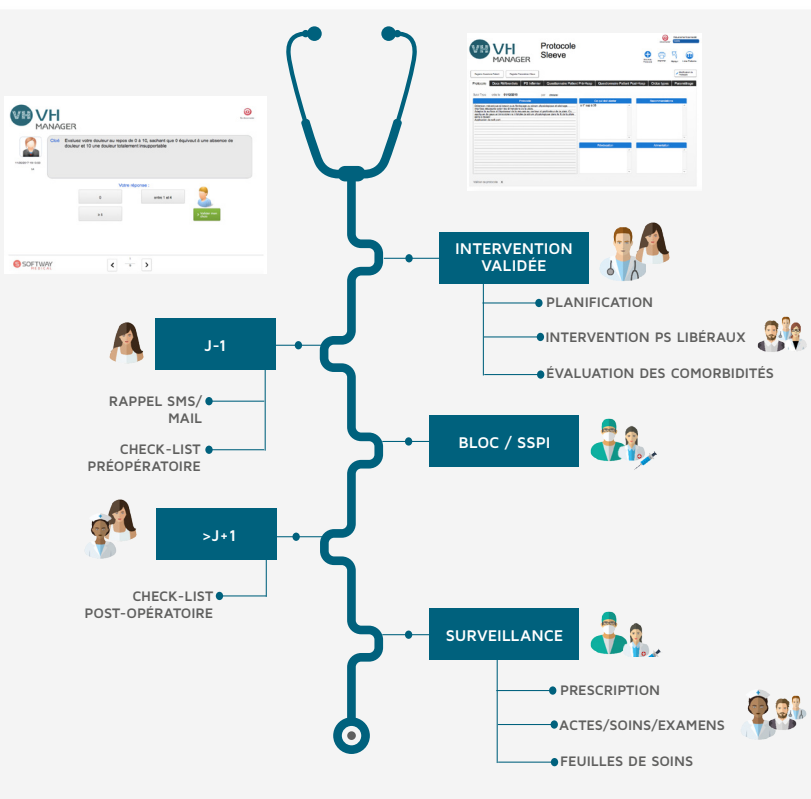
VH MANAGER

Evaluez votre douleur au repos de 0 à 10, sachant que 0 équivaut à une absence de douleur et 10 une douleur totalement insupportable

Votre réponse :

0

entre 1 et 4

≥ 5

SOFTWAY MEDICAL

VH MANAGER

Protocole Sleeve

INTERVENTION VALIDÉE

PLANIFICATION

INTERVENTION PS LIBÉRAUX

ÉVALUATION DES COMORBIDITÉS

J-1

RAPPEL SMS/ MAIL

CHECK-LIST PRÉOPÉRATOIRE

BLOC / SSPI

>J+1

CHECK-LIST POST-OPÉRATOIRE

SURVEILLANCE

PRESCRIPTION

ACTES/SOINS/EXAMENS

FEUILLES DE SOINS